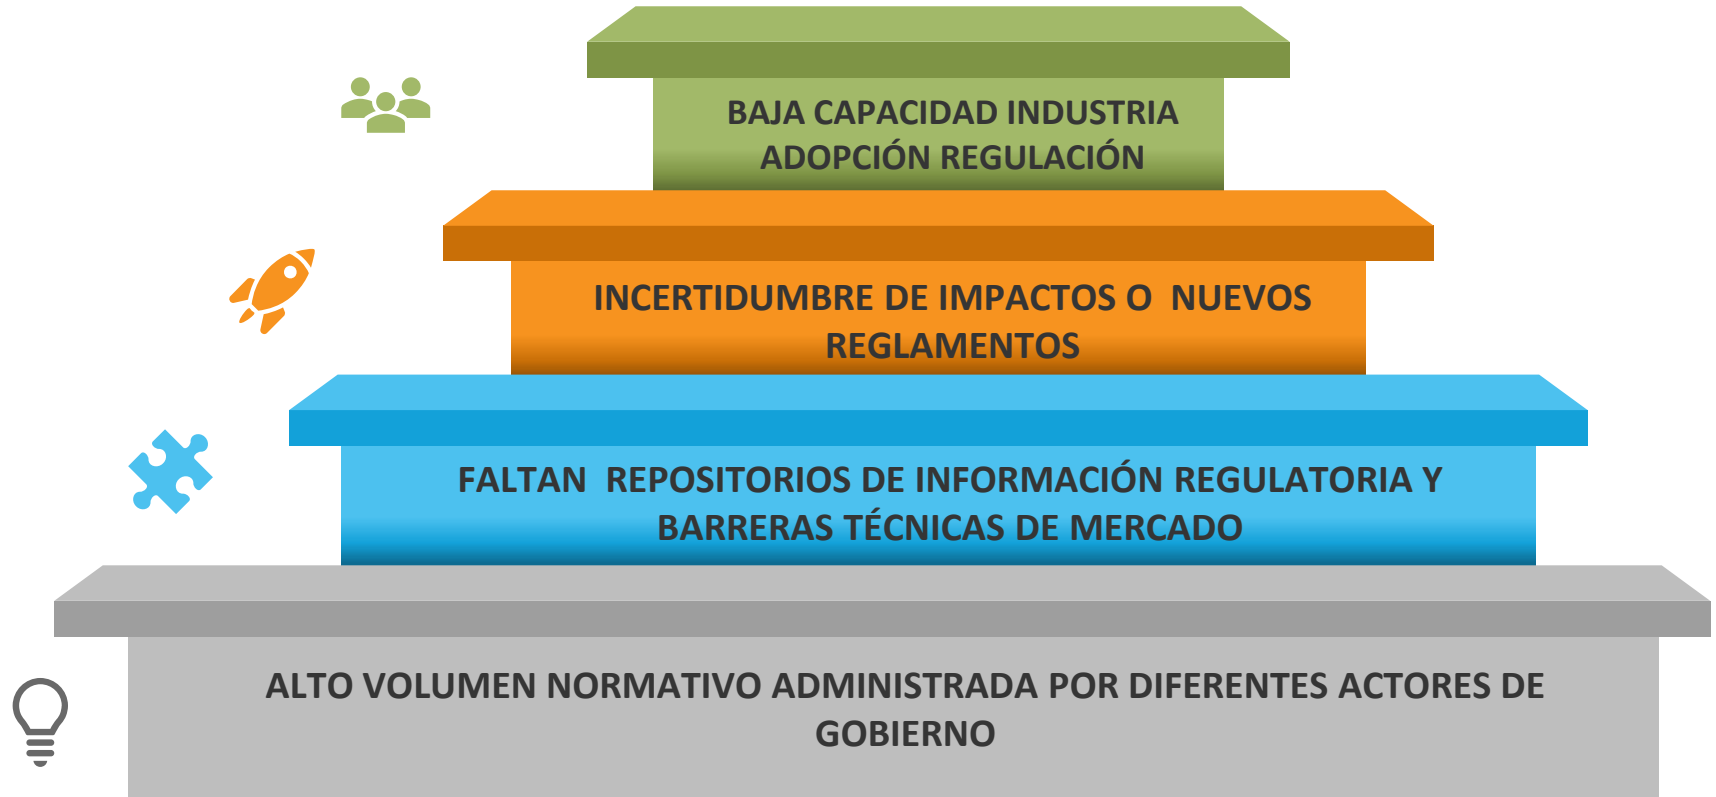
BAJA CAPACIDAD INDUSTRIA ADOPCIÓN REGULACIÓN

INCERTIDUMBRE DE IMPACTOS O  NUEVOS REGLAMENTOS

FALTAN  REPOSITORIOS DE INFORMACIÓN REGULATORIA Y BARRERAS TÉCNICAS DE MERCADO

ALTO VOLUMEN NORMATIVO ADMINISTRADA POR DIFERENTES ACTORES DE GOBIERNO